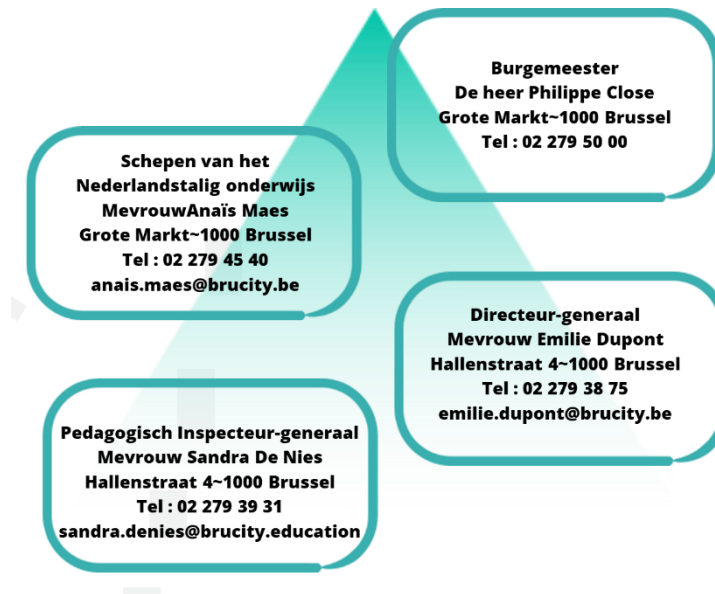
Burgemeester
De heer Philippe Close
Grote Markt~1000 Brussel
Tel : 02 279 50 00

Schepen van het
Nederlandstalig onderwijs
MevrouwAnaïs Maes
Grote Markt~1000 Brussel
Tel : 02 279 45 40
anais.maes@brucity.be

Directeur-generaal
Mevrouw Emilie Dupont
Hallenstraat 4~1000 Brussel
Tel : 02 279 38 75
emilie.dupont@brucity.be

Pedagogisch Inspecteur-generaal
Mevrouw Sandra De Nies
Hallenstraat 4~1000 Brussel
Tel : 02 279 39 31
sandra.denies@brucity.education